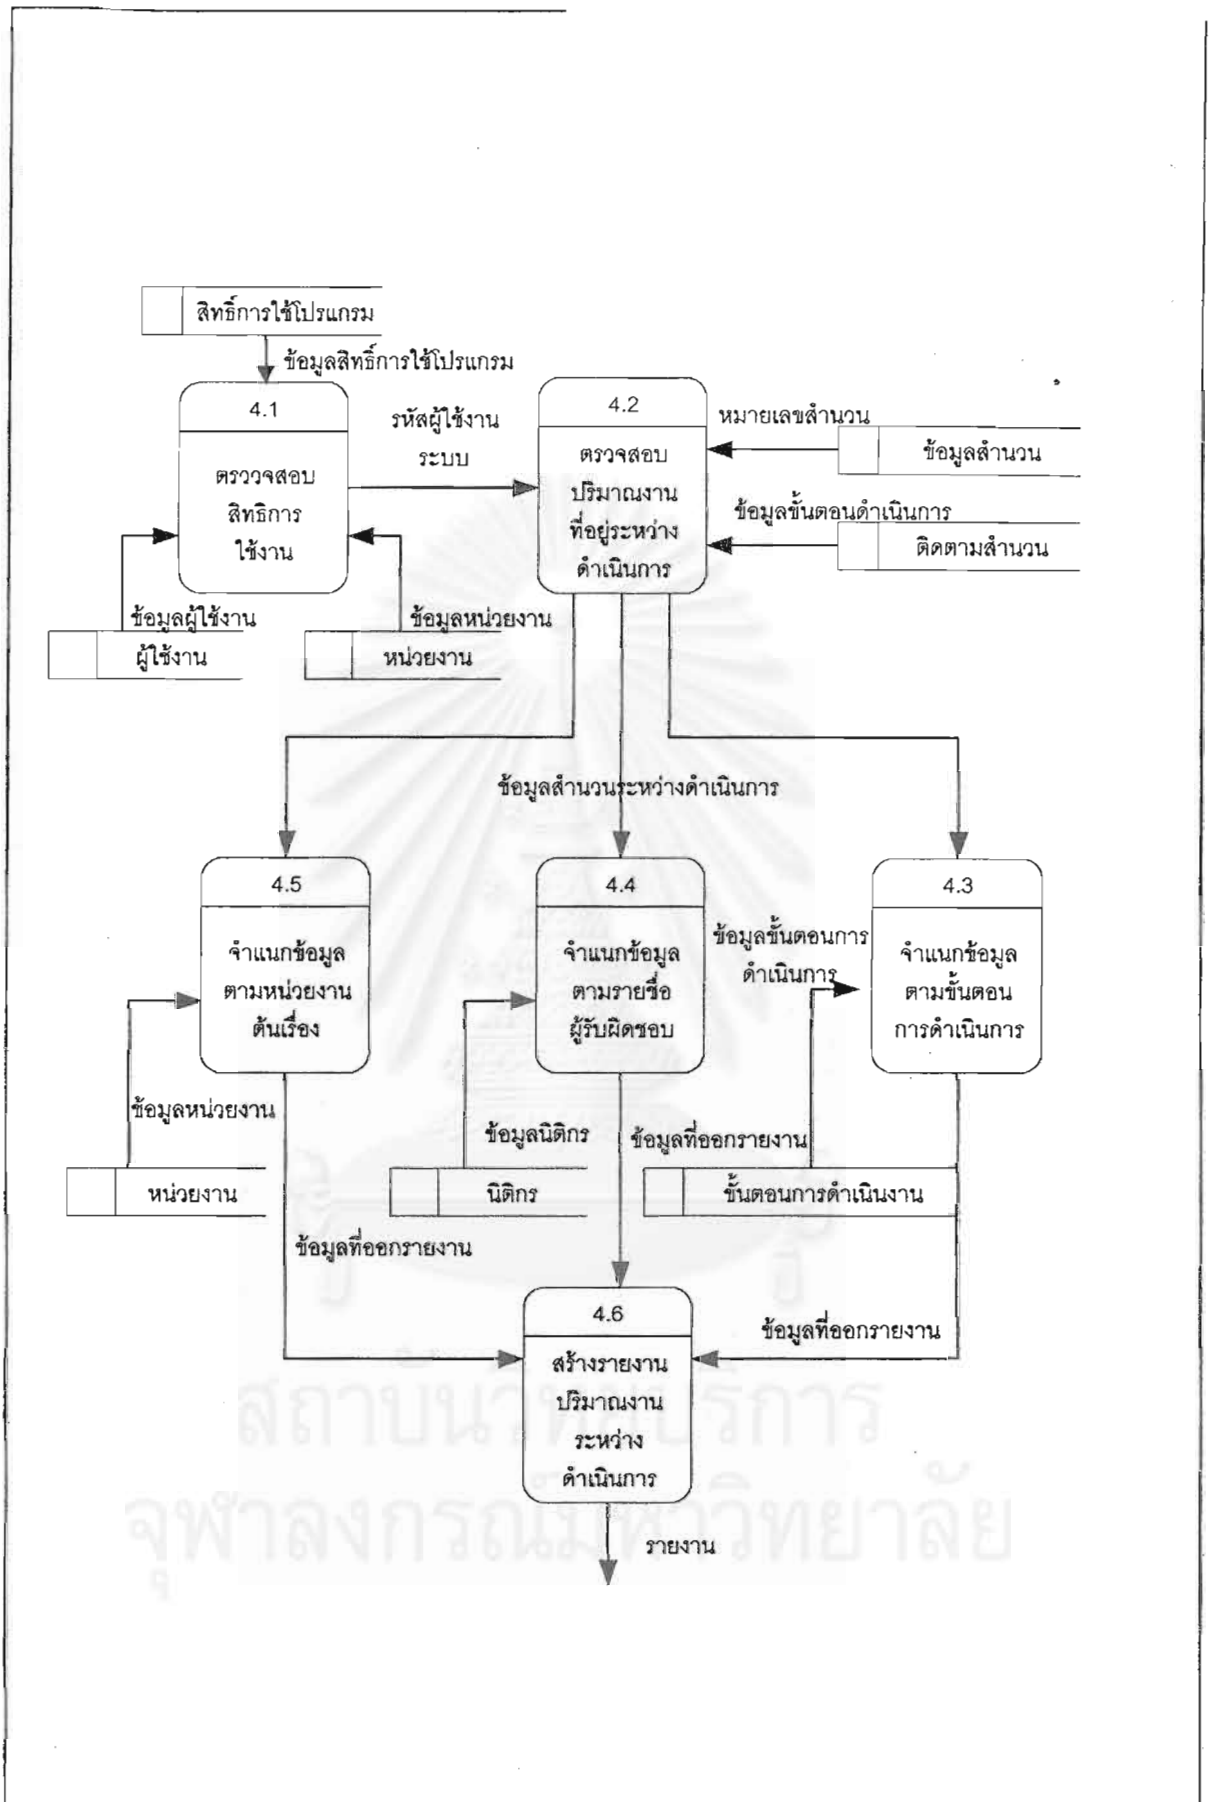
สิทธิ์การใช้โปรแกรม

ข้อมูลสิทธิ์การใช้โปรแกรม

4.1

ตรววจสอบ สิทธิการ ใช้งาน

รหัสผู้ใช้งาน ระบบ

4.2

ตรวจสอบ ปริมาณงาน ที่อยู่ระหว่าง ดำเนินการ

หมายเลขสำนวน

ข้อมูลสำนวน

ข้อมูลขั้นตอนดำเนินการ

ติดตามสำนวน

ข้อมูลผู้ใช้งาน

ผู้ใช้งาน

ข้อมูลหน่วยงาน

หน่วยงาน

ข้อมูลสำนวนระหว่างดำเนินการ

4.5

จำแนกข้อมูล ตามหน่วยงาน ต้นเรื่อง

4.4

จำแนกข้อมูล ตามรายชื่อ ผู้รับผิดชอบ

ข้อมูลขั้นตอนการ ดำเนินการ

4.3

จำแนกข้อมูล ตามขั้นตอน การดำเนินการ

ข้อมูลหน่วยงาน

หน่วยงาน

ข้อมูลนิติกร

นิติกร

ข้อมูลที่ออกรายงาน

ขั้นตอนการดำเนินงาน

ข้อมูลที่ออกรายงาน

4.6

สร้างรายงาน ปริมาณงาน ระหว่าง ดำเนินการ

ข้อมูลที่ออกรายงาน

รายงาน

สถาบันวิทยบริการ
จุฬาลงกรณ์มหาวิทยาลัย